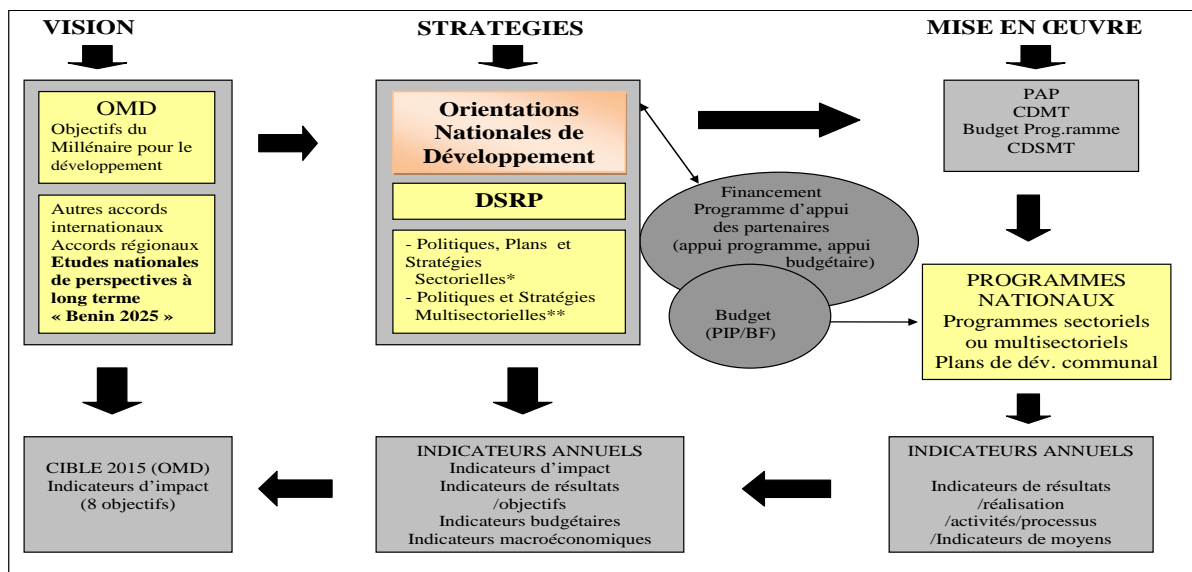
VISION

OMD
Objectifs du Millénaire pour le développement

Autres accords internationaux
Accords régionaux
**Etudes nationales de perspectives à long terme « Benin 2025 »**

STRATEGIES

Orientations Nationales de Développement

DSRP

- Politiques, Plans et Stratégies Sectorielles*
- Politiques et Stratégies Multisectorielles**

Financement
Programme d'appui des partenaires
(appui programme, appui budgétaire)

Budget
(PIP/BF)

MISE EN ŒUVRE

PAP
CDMT
Budget Prog.ramme
CDSMT

PROGRAMMES NATIONAUX
Programmes sectoriels ou multisectoriels
Plans de dév. communal

CIBLE 2015 (OMD)
Indicateurs d'impact
(8 objectifs)

INDICATEURS ANNUELS
Indicateurs d'impact
Indicateurs de résultats
/objectifs
Indicateurs budgétaires
Indicateurs macroéconomiques

INDICATEURS ANNUELS

Indicateurs de résultats
/réalisation
/activités/processus
/Indicateurs de moyens